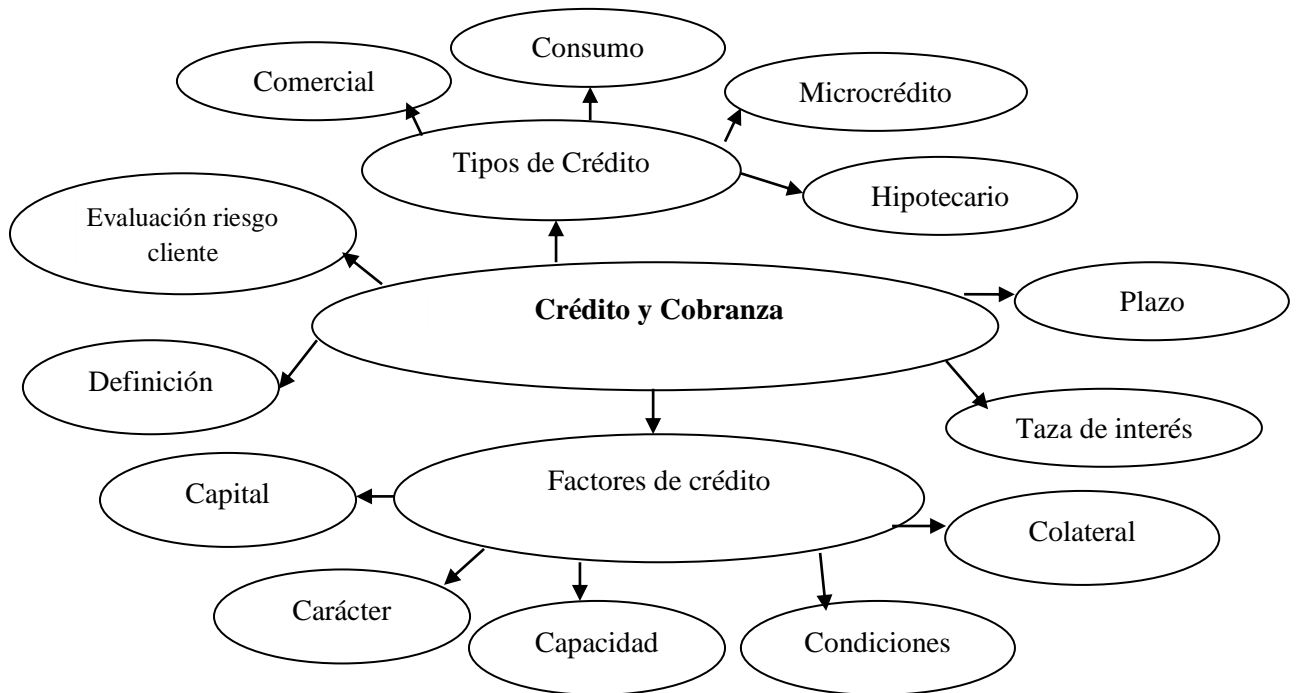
Consumo

Comercial

Microcrédito

Tipos de Crédito

Hipotecario

Evaluación riesgo cliente

Crédito y Cobranza

Plazo

Definición

Taza de interés

Factores de crédito

Capital

Colateral

Carácter

Capacidad

Condiciones